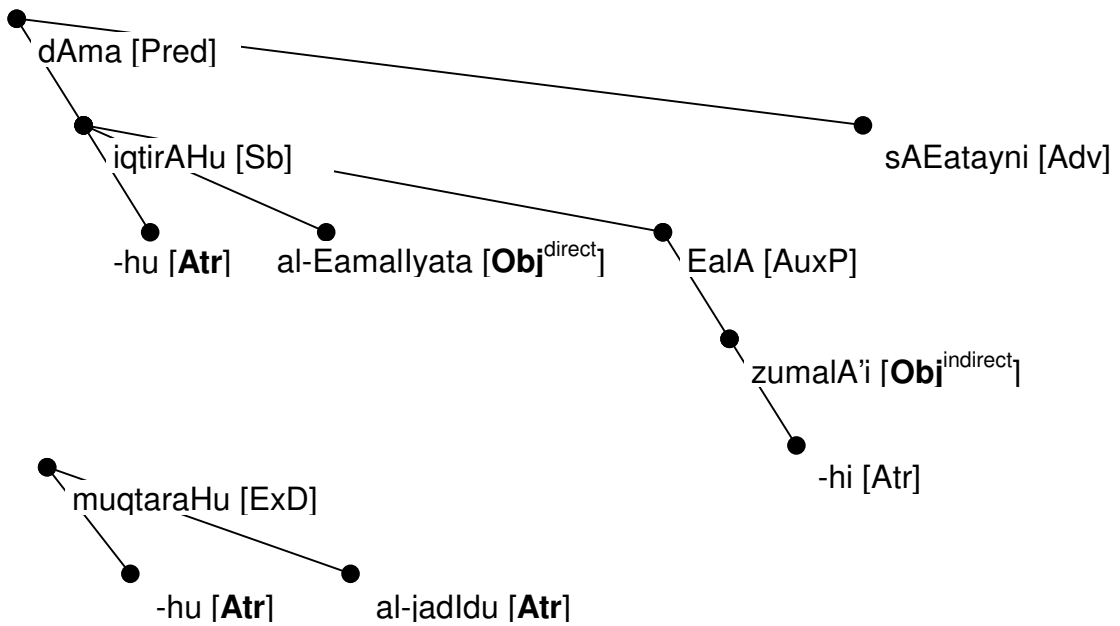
dAma [Pred]

iqtirAHu [Sb]

sAEatayni [Adv]

-hu [**Atr**]

al-EamalIyata [**Obj**$^{direct}$]

EalA [AuxP]

zumalA'i [**Obj**$^{indirect}$]

-hi [Atr]

muqtaraHu [ExD]

-hu [**Atr**]

al-jadIdu [**Atr**]